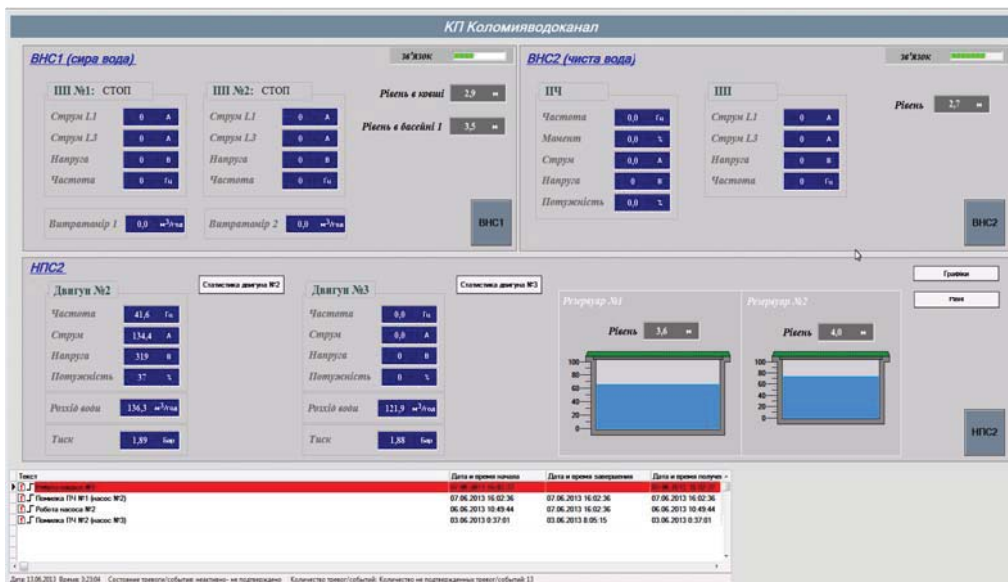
КП Коломияводоканал

ВНС1 (сира вода)

зв'язок

ШІ №1: СТОП

Струм L1 0 А
Струм L3 0 А
Напруга 0 В
Частота 0 Гц

ШІ №2: СТОП

Струм L1 0 А
Струм L3 0 А
Напруга 0 В
Частота 0 Гц

Рівень в хвоші 2,9 м
Рівень в басейні 1 3,5 м

Витратомір 1 0,0 м³/год
Витратомір 2 0,0 м³/год

ВНС1

ВНС2 (чиста вода)

зв'язок

ПЧ

Частота 0,0 Гц
Момент 0,0 %
Струм 0,0 А
Напруга 0 В
Потужність 0,0 %

ШІ

Струм L1 0 А
Струм L3 0 А
Напруга 0 В
Частота 0 Гц

Рівень 2,7 м

ВНС2

НПС2

Двигун №2

Статистика двигуна №2

Частота 41,6 Гц
Струм 134,4 А
Напруга 319 В
Потужність 37 %

Розхід води 136,3 м³/год
Тиск 1,89 Бар

Двигун №3

Статистика двигуна №3

Частота 0,0 Гц
Струм 0,0 А
Напруга 0 В
Потужність 0 %

Розхід води 121,9 м³/год
Тиск 1,88 Бар

Резервуар №1
Рівень 3,6 м
100
80
60
40
20
0

Резервуар №2
Рівень 4,0 м
100
80
60
40
20
0

Графіки
Звіти

НПС2

| Текст | Дата и время начала | Дата и время завершения | Дата и время получ |
|---|---|---|---|
| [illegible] | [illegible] | | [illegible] |
| Помилка ПЧ №1 (насос №2) | 07.06.2013 16:02:36 | 07.06.2013 16:02:36 | 07.06.2013 16:02:36 |
| Робота насоса №2 | 06.06.2013 10:49:44 | 07.06.2013 16:02:36 | 06.06.2013 10:49:44 |
| Помилка ПЧ №2 (насос №3) | 03.06.2013 0:37:01 | 03.06.2013 8:05:15 | 03.06.2013 0:37:01 |

Дата 13.06.2013 Время 3:23:04 Состояние тревоги/событие: неактивно - не подтверждено Количество тревог/событий: Количество не подтвержденных тревог/событий 13